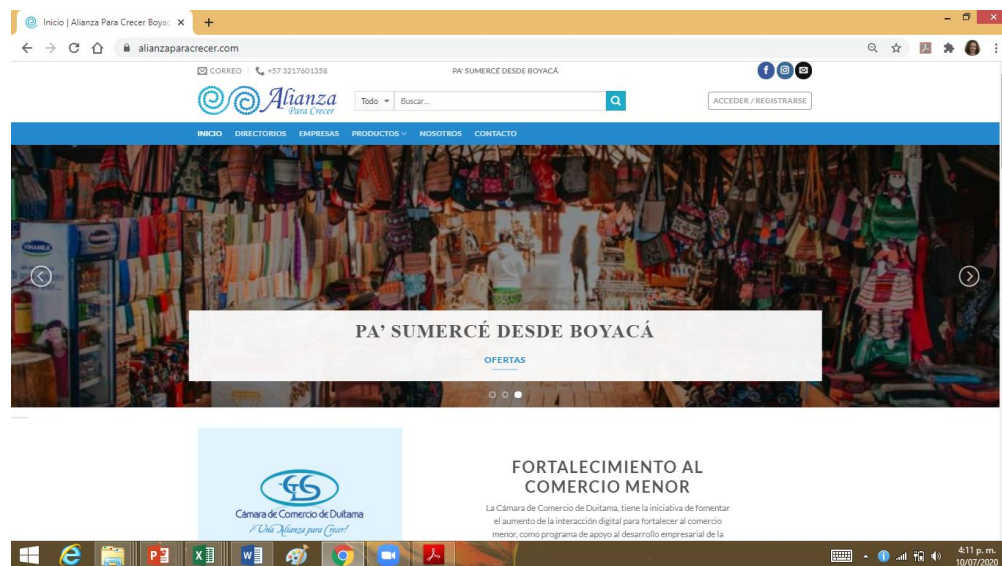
Inicio | Alianza Para Crecer Boyac ×

alianzaparacrecer.com

CORREO +57 3217601358 PA' SUMERCÉ DESDE BOYACÁ

Alianza Para Crecer

Todo Buscar...

ACCEDER / REGISTRARSE

INICIO DIRECTORIOS EMPRESAS PRODUCTOS NOSOTROS CONTACTO

PA' SUMERCÉ DESDE BOYACÁ

OFERTAS

Cámara de Comercio de Duitama
¡Una Alianza para Crecer!

FORTALECIMIENTO AL COMERCIO MENOR

La Cámara de Comercio de Duitama, tiene la iniciativa de fomentar el aumento de la interacción digital para fortalecer al comercio menor, como programa de apoyo al desarrollo empresarial de la

4:11 p. m.
10/07/2020